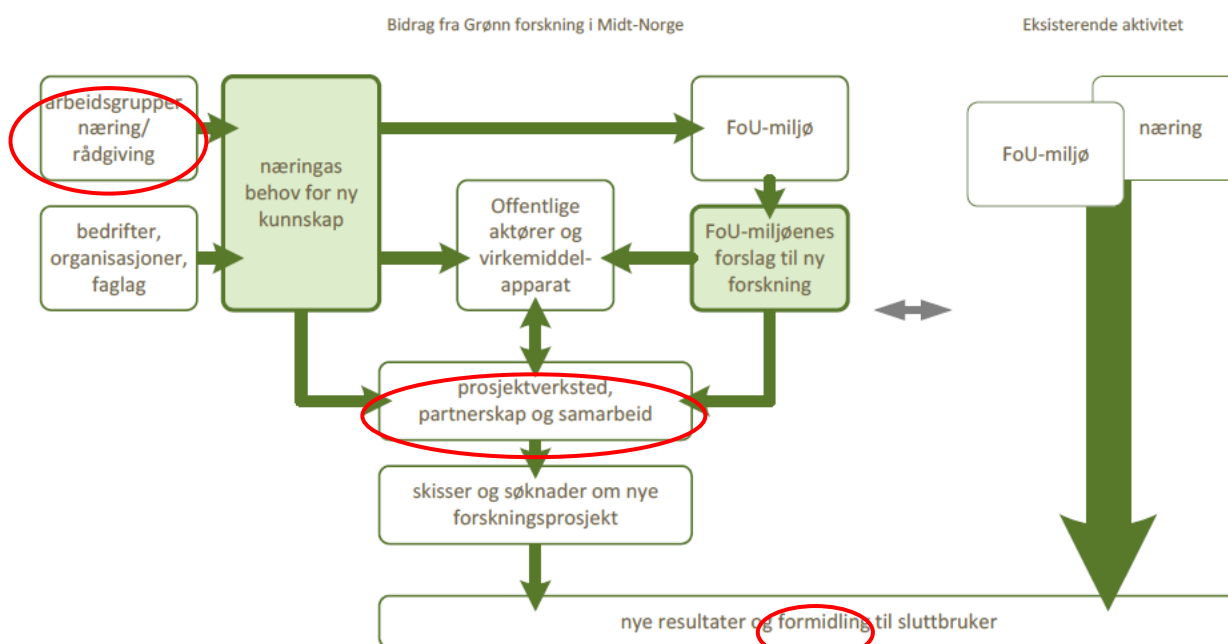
Bidrag fra Grønn forskning i Midt-Norge

Eksisterende aktivitet

arbeidsgrupper næring/ rådgiving

bedrifter, organisasjoner, faglag

næringas behov for ny kunnskap

FoU-miljø

Offentlige aktører og virkemiddel-apparat

FoU-miljøenes forslag til ny forskning

FoU-miljø

næring

prosjektverksted, partnerskap og samarbeid

skisser og søknader om nye forskningsprosjekt

nye resultater og formidling til sluttbruker